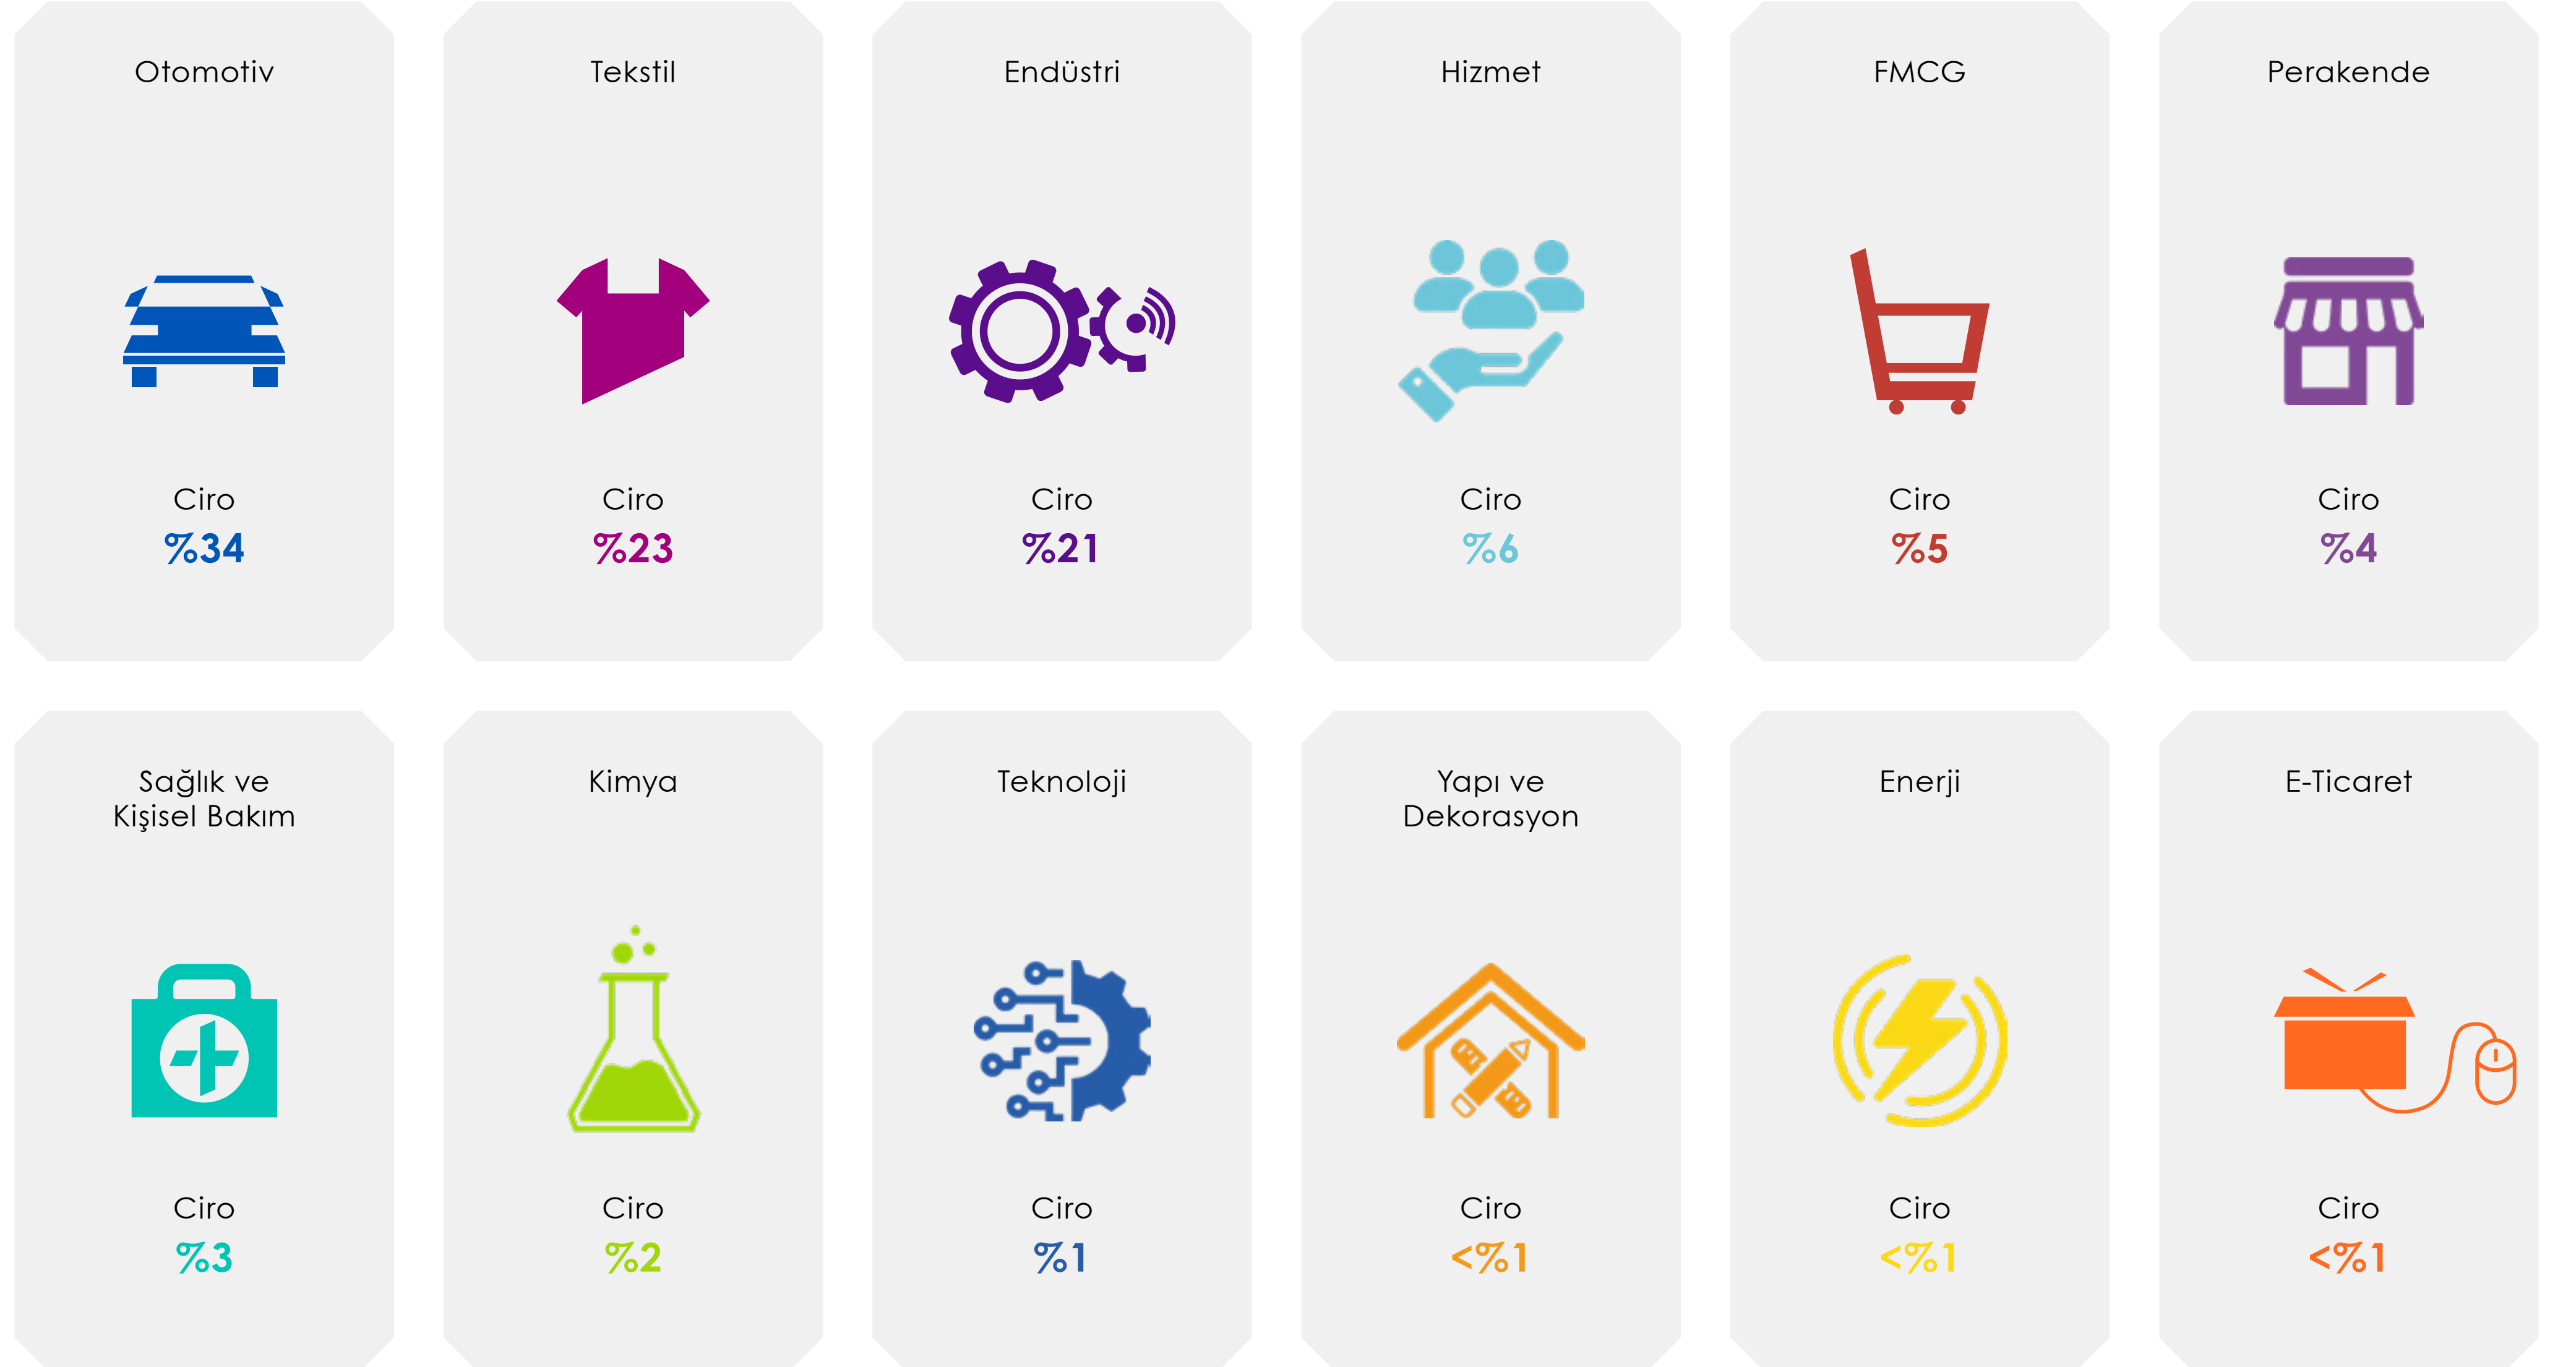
Otomotiv

Ciro
%34

Tekstil

Ciro
%23

Endüstri

Ciro
%21

Hizmet

Ciro
%6

FMCG

Ciro
%5

Perakende

Ciro
%4

Sağlık ve Kişisel Bakım

Ciro
%3

Kimya

Ciro
%2

Teknoloji

Ciro
%1

Yapı ve Dekorasyon

Ciro
<%1

Enerji

Ciro
<%1

E-Ticaret

Ciro
<%1